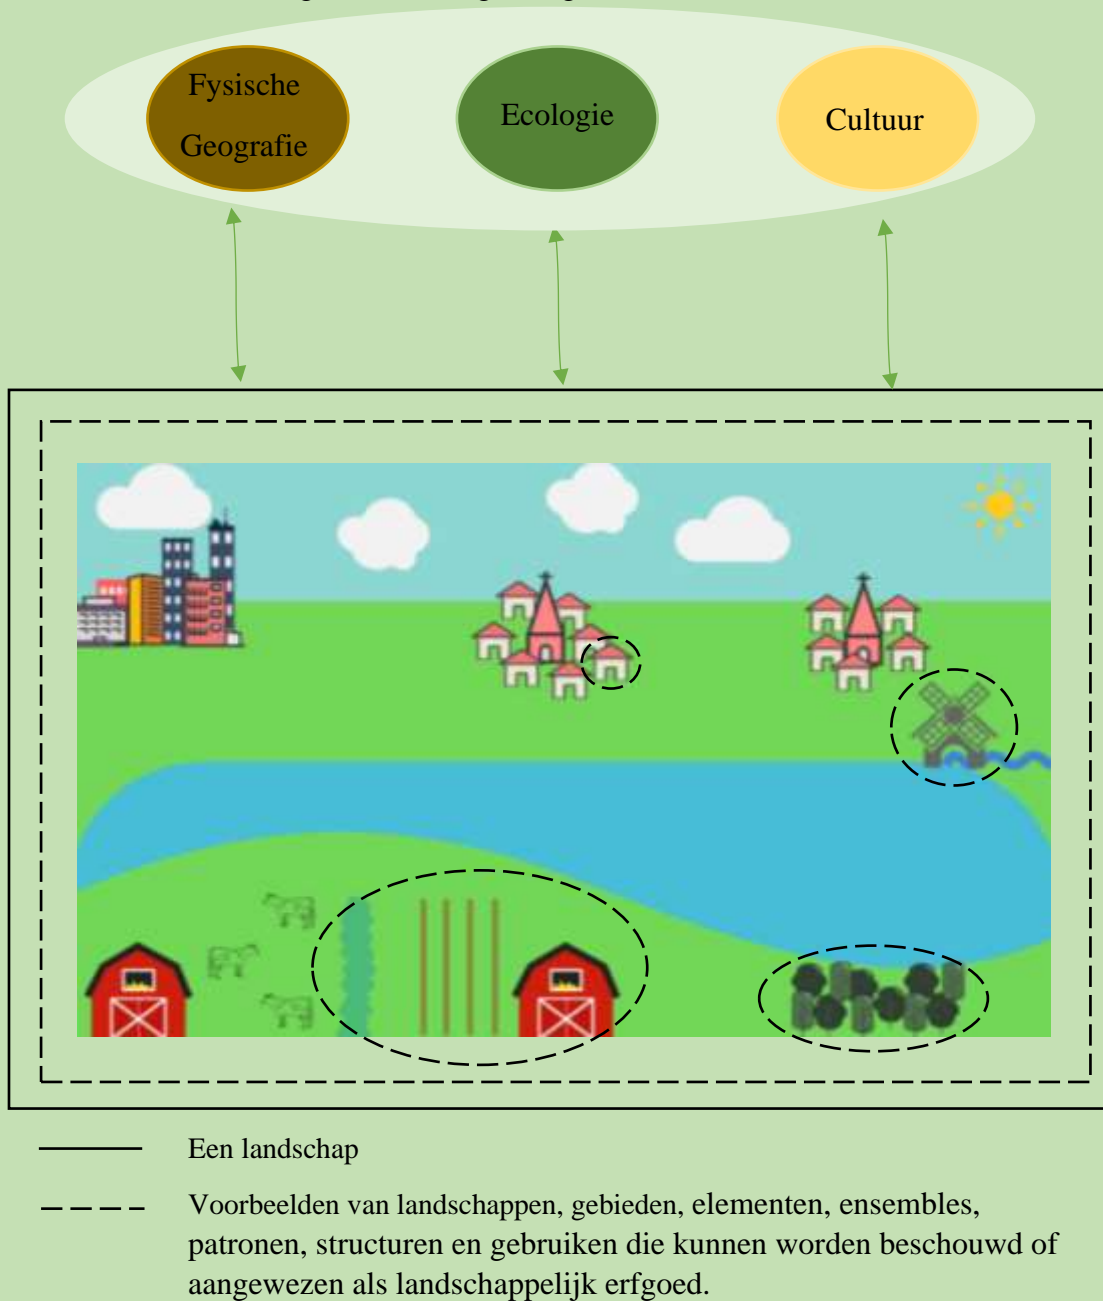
Fysische Geografie

Ecologie

Cultuur

Een landschap

Voorbeelden van landschappen, gebieden, elementen, ensembles, patronen, structuren en gebruiken die kunnen worden beschouwd of aangewezen als landschappelijk erfgoed.